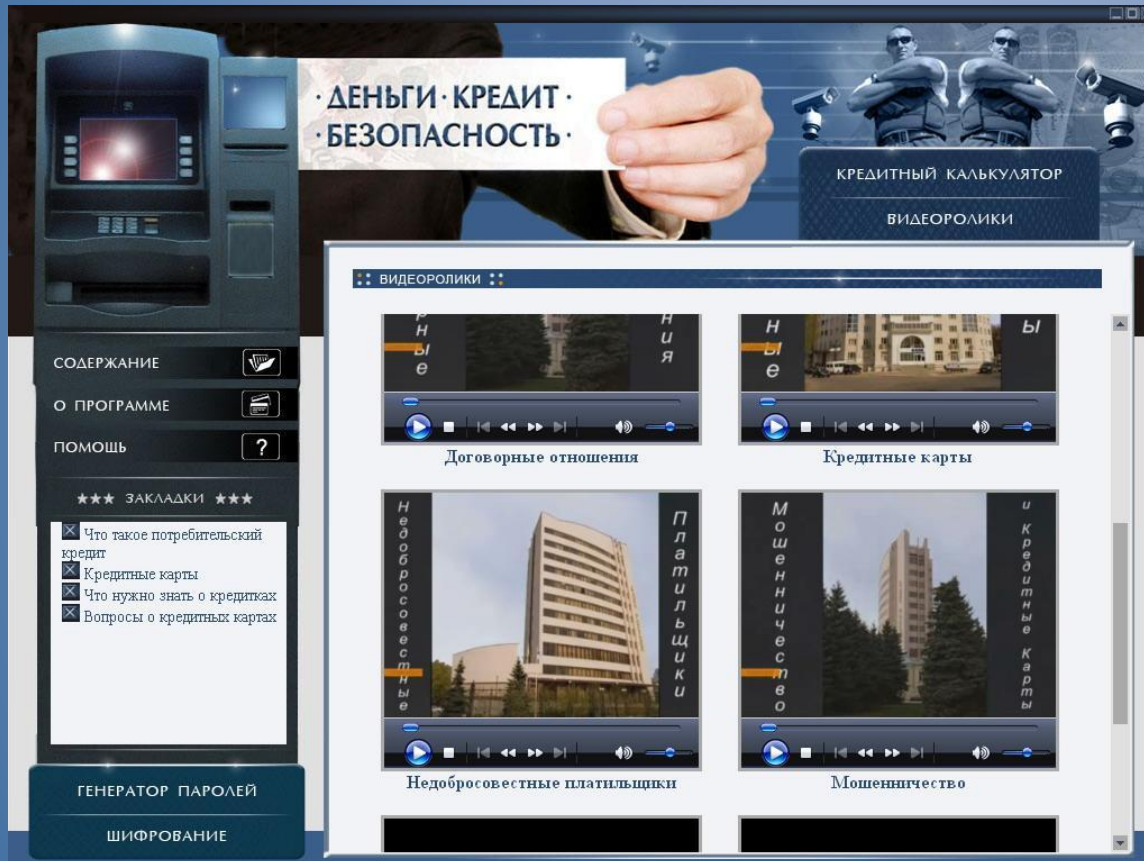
·ДЕНЬГИ·КРЕДИТ·
·БЕЗОПАСНОСТЬ·

КРЕДИТНЫЙ КАЛЬКУЛЯТОР
ВИДЕОРОЛИКИ

СОДЕРЖАНИЕ
О ПРОГРАММЕ
ПОМОЩЬ
?

★★★ ЗАКЛАДКИ ★★★

Что такое потребительский кредит
Кредитные карты
Что нужно знать о кредитках
Вопросы о кредитных картах

ГЕНЕРАТОР ПАРОЛЕЙ
ШИФРОВАНИЕ

ВИДЕОРОЛИКИ

н ы е
и я

н ы е
ы

Договорные отношения

Кредитные карты

Недобросовестные
Плательщики

Мошенничество
и Кредитные Карты

Недобросовестные плательщики

Мошенничество